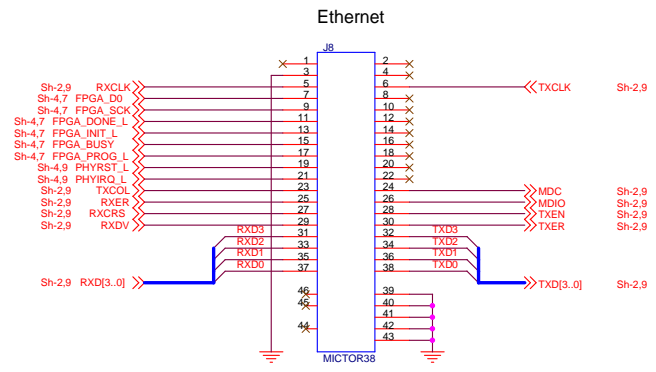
Ethernet

J8

Sh-2,9 RXCLK
Sh-4,7 FPGA_D0
Sh-4,7 FPGA_SCK
Sh-4,7 FPGA_DONE_L
Sh-4,7 FPGA_INIT_L
Sh-4,7 FPGA_BUSY
Sh-4,7 FPGA_PROG_L
Sh-4,9 PHYRST_L
Sh-4,9 PHYIRQ_L
Sh-2,9 TXCOL
Sh-2,9 RXER
Sh-2,9 RXCRS
Sh-2,9 RXDV
RXD3
RXD2
RXD1
RXD0
Sh-2,9 RXD[3..0]

1 3 5 7 9 11 13 15 17 19 21 23 25 27 29 31 33 35 37 46 45 44

2 4 6 8 10 12 14 16 18 20 22 24 26 28 30 32 34 36 38 39 40 41 42 43

TXCLK Sh-2,9
MDC Sh-2,9
MDIO Sh-2,9
TXEN Sh-2,9
TXER Sh-2,9
TXD3
TXD2
TXD1
TXD0
TXD[3..0] Sh-2,9

MICTOR38